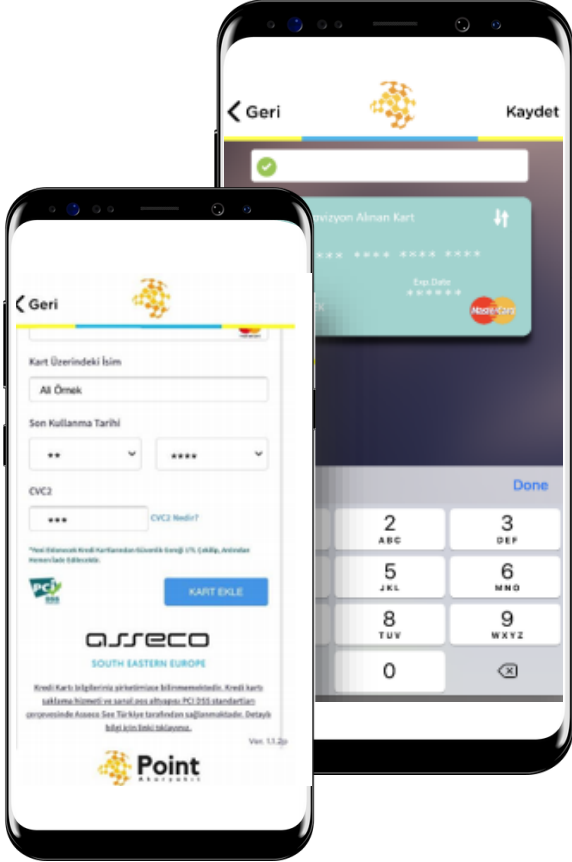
Geri

Kaydet

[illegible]vizyon Alınan Kart

**** **** **** ****

Exp Date

******

MasterCard

Done

2
ABC

3
DEF

5
JKL

6
MNO

8
TUV

9
WXYZ

0

Geri

Kart Üzerindeki İsim

Ali Ömek

Son Kullanma Tarihi

**

****

CVC2

***

CVC2 Nedir?

*Yeni Eklenecek Kredi Kartlarından Güvenlik Gereği 1TL Çekilip, Anından Hesaba İade Edilecektir.

PCI DSS

KART EKLE

asseco

SOUTH EASTERN EUROPE

Kredi Kartı bilgileriniz şirketimizce bilinmemektedir. Kredi kartı saklama hizmeti ve sanal pos altyapısı PCI DSS standartları çerçevesinde Asseco See Türkiye tarafından sağlanmaktadır. Detaylı bilgi için linki tıklayınız.

Ver. 1.1.2p

Point
Akaryakıt